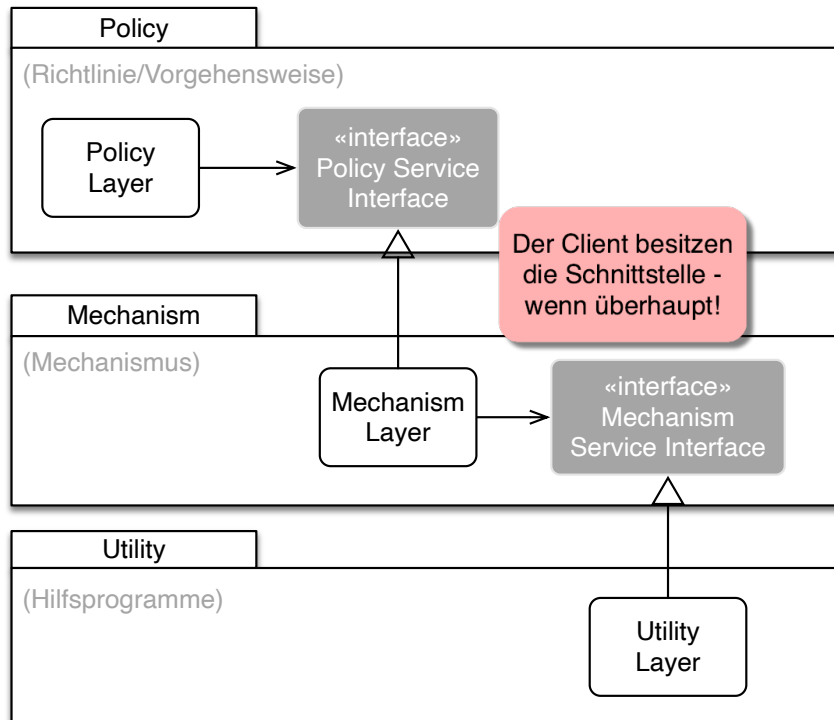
Policy

(Richtlinie/Vorgehensweise)

Policy Layer

«interface» Policy Service Interface

Der Client besitzen die Schnittstelle - wenn überhaupt!

Mechanism

(Mechanismus)

Mechanism Layer

«interface» Mechanism Service Interface

Utility

(Hilfsprogramme)

Utility Layer